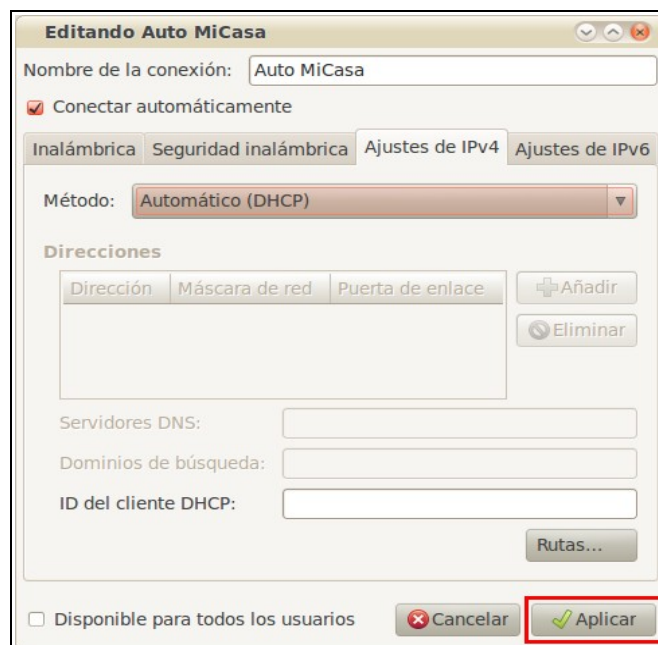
Editando Auto MiCasa

Nombre de la conexión: Auto MiCasa

Conectar automáticamente

Inalámbrica | Seguridad inalámbrica | Ajustes de IPv4 | Ajustes de IPv6

Método: Automático (DHCP)

Direcciones

| Dirección | Máscara de red | Puerta de enlace |
|---|---|---|

Añadir

Eliminar

Servidores DNS:

Dominios de búsqueda:

ID del cliente DHCP:

Rutas...

Disponible para todos los usuarios

Cancelar

Aplicar